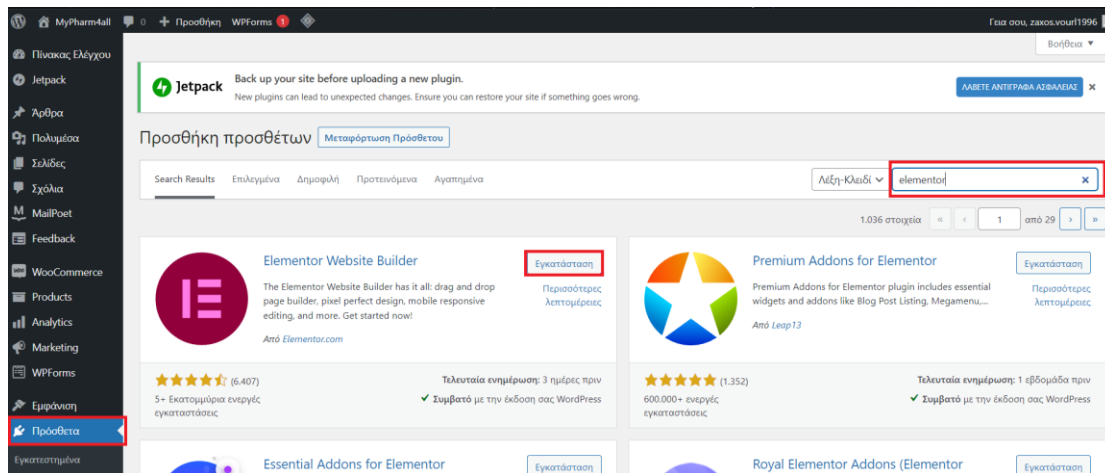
MyPharm4all 0 + Προσθήκη WPForms 1

Γεια σου, zaxos.vourl1996

Βοήθεια ▼

Πίνακας Ελέγχου
Jetpack
Άρθρα
Πολυμέσα
Σελίδες
Σχόλια
MailPoet
Feedback
WooCommerce
Products
Analytics
Marketing
WPForms
Εμφάνιση
Πρόσθετα
Εγκατεστημένα

Jetpack

Back up your site before uploading a new plugin.
New plugins can lead to unexpected changes. Ensure you can restore your site if something goes wrong.

ΛΑΒΕΤΕ ΑΝΤΙΓΡΑΦΑ ΑΣΦΑΛΕΙΑΣ

Προσθήκη προσθέτων Μεταφόρτωση Πρόσθετου

Search Results Επιλεγμένα Δημοφιλή Προτεινόμενα Αγαπημένα

Λέξη-Κλειδί elementor

1.036 στοιχεία « ‹ 1 από 29 › »

Elementor Website Builder
The Elementor Website Builder has it all: drag and drop page builder, pixel perfect design, mobile responsive editing, and more. Get started now!
Από Elementor.com
Εγκατάσταση
Περισσότερες λεπτομέρειες
(6,407)
5+ Εκατομμύρια ενεργές εγκαταστάσεις
Τελευταία ενημέρωση: 3 ημέρες πριν
✓ Συμβατό με την έκδοση σας WordPress

Premium Addons for Elementor
Premium Addons for Elementor plugin includes essential widgets and addons like Blog Post Listing, Megamenu,...
Από Leap13
Εγκατάσταση
Περισσότερες λεπτομέρειες
(1.352)
600.000+ ενεργές εγκαταστάσεις
Τελευταία ενημέρωση: 1 εβδομάδα πριν
✓ Συμβατό με την έκδοση σας WordPress

Essential Addons for Elementor
Εγκατάσταση

Royal Elementor Addons (Elementor
Εγκατάσταση